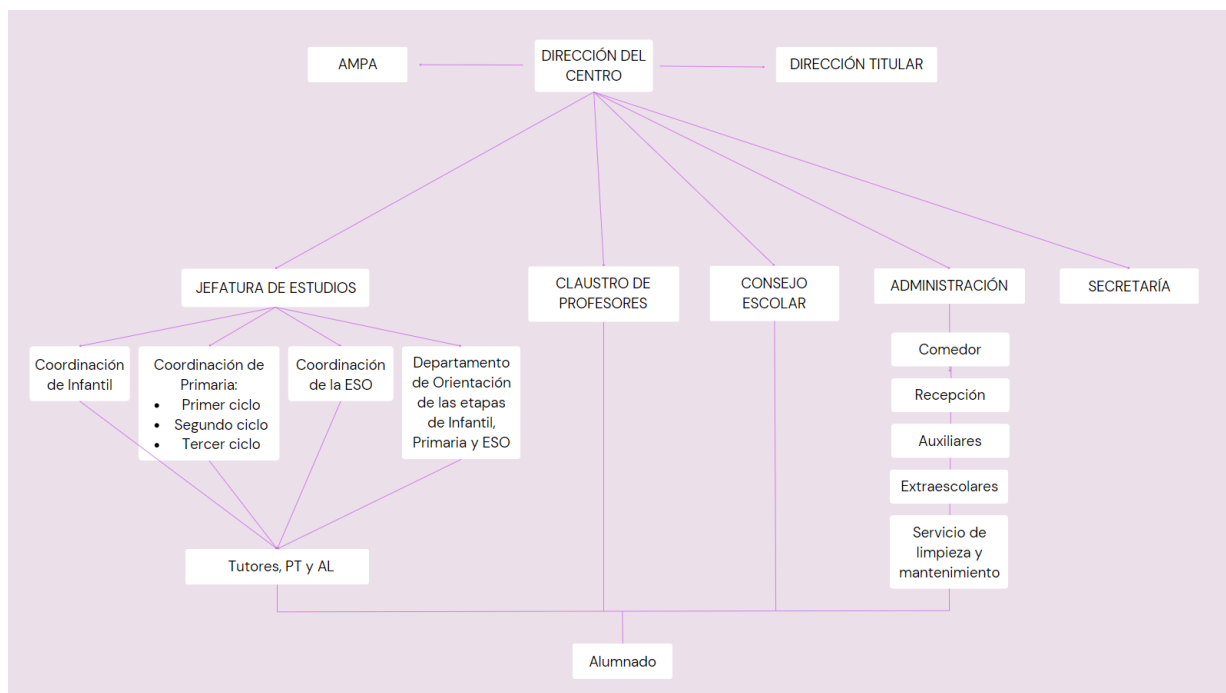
AMPA

DIRECCIÓN DEL CENTRO

DIRECCIÓN TITULAR

JEFATURA DE ESTUDIOS

CLAUSTRO DE PROFESORES

CONSEJO ESCOLAR

ADMINISTRACIÓN

SECRETARÍA

Coordinación de Infantil

Coordinación de Primaria:
- Primer ciclo
- Segundo ciclo
- Tercer ciclo

Coordinación de la ESO

Departamento de Orientación de las etapas de Infantil, Primaria y ESO

Comedor

Recepción

Auxiliares

Extraescolares

Servicio de limpieza y mantenimiento

Tutores, PT y AL

Alumnado